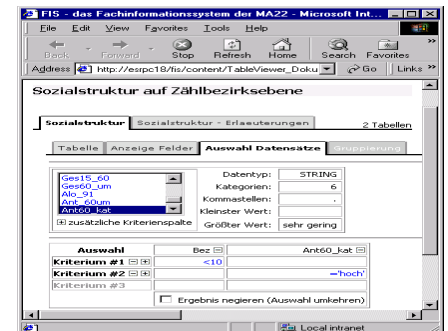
FIS - das Fachinformationssystem der MA22 - Microsoft Int...

File Edit View Favorites Tools Help

Back Forward Stop Refresh Home Search Favorites

Address http://esrpc18/fis/content/TableViewer_Doku Go Links

Sozialstruktur auf Zählbezirksebene

Sozialstruktur | Sozialstruktur - Erlaeuterungen | 2 Tabellen

Tabelle | Anzeige Felder | Auswahl Datensätze | Gruppierung

Ges15_60
Ges60_um
Alo_91
Ant_60um
Ant60_kat

zusätzliche Kriterienspalte

| | |
|---|---|
| Datentyp: | STRING |
| Kategorien: | 6 |
| Kommastellen: | . |
| Kleinster Wert: | |
| Größter Wert: | sehr gering |

| Auswahl | Bez | Ant60_kat |
|---|---|---|
| Kriterium #1 | <10 | |
| Kriterium #2 | | ='hoch' |
| Kriterium #3 | | |

Ergebnis negieren (Auswahl umkehren)

Local intranet